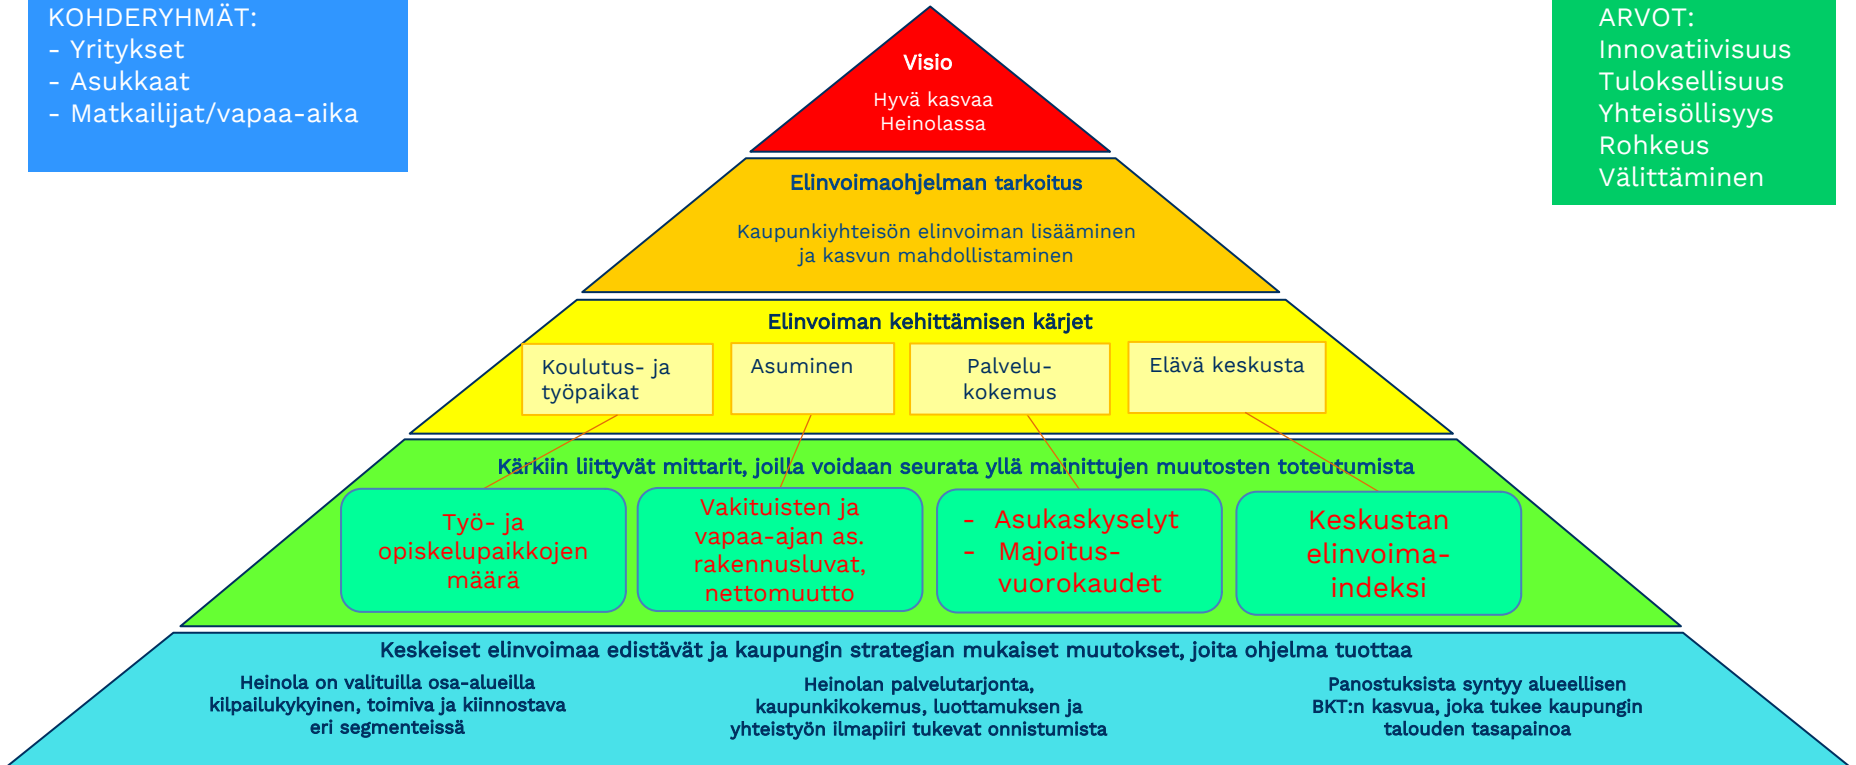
KOHDERYHMÄT:
- Yritykset
- Asukkaat
- Matkailijat/vapaa-aika

Visio
Hyvä kasvaa Heinolassa

ARVOT:
Innovatiivisuus
Tuloksellisuus
Yhteisöllisyys
Rohkeus
Välittäminen

Elinvoimaohjelman tarkoitus
Kaupunkiyhteisön elinvoiman lisääminen ja kasvun mahdollistaminen

Elinvoiman kehittämisen kärjet
Koulutus- ja työpaikat
Asuminen
Palvelukokemus
Elävä keskusta

Kärkiin liittyvät mittarit, joilla voidaan seurata yllä mainittujen muutosten toteutumista
Työ- ja opiskelupaikkojen määrä
Vakituisten ja vapaa-ajan as. rakennusluvat, nettomuutto
- Asukaskyselyt
- Majoitusvuorokaudet
Keskustan elinvoimaindeksi

Keskeiset elinvoimaa edistävät ja kaupungin strategian mukaiset muutokset, joita ohjelma tuottaa
Heinola on valituilla osa-alueilla kilpailukykyinen, toimiva ja kiinnostava eri segmenteissä
Heinolan palvelutarjonta, kaupunkikokemus, luottamuksen ja yhteistyön ilmapiiri tukevat onnistumista
Panostuksista syntyy alueellisen BKT:n kasvua, joka tukee kaupungin talouden tasapainoa